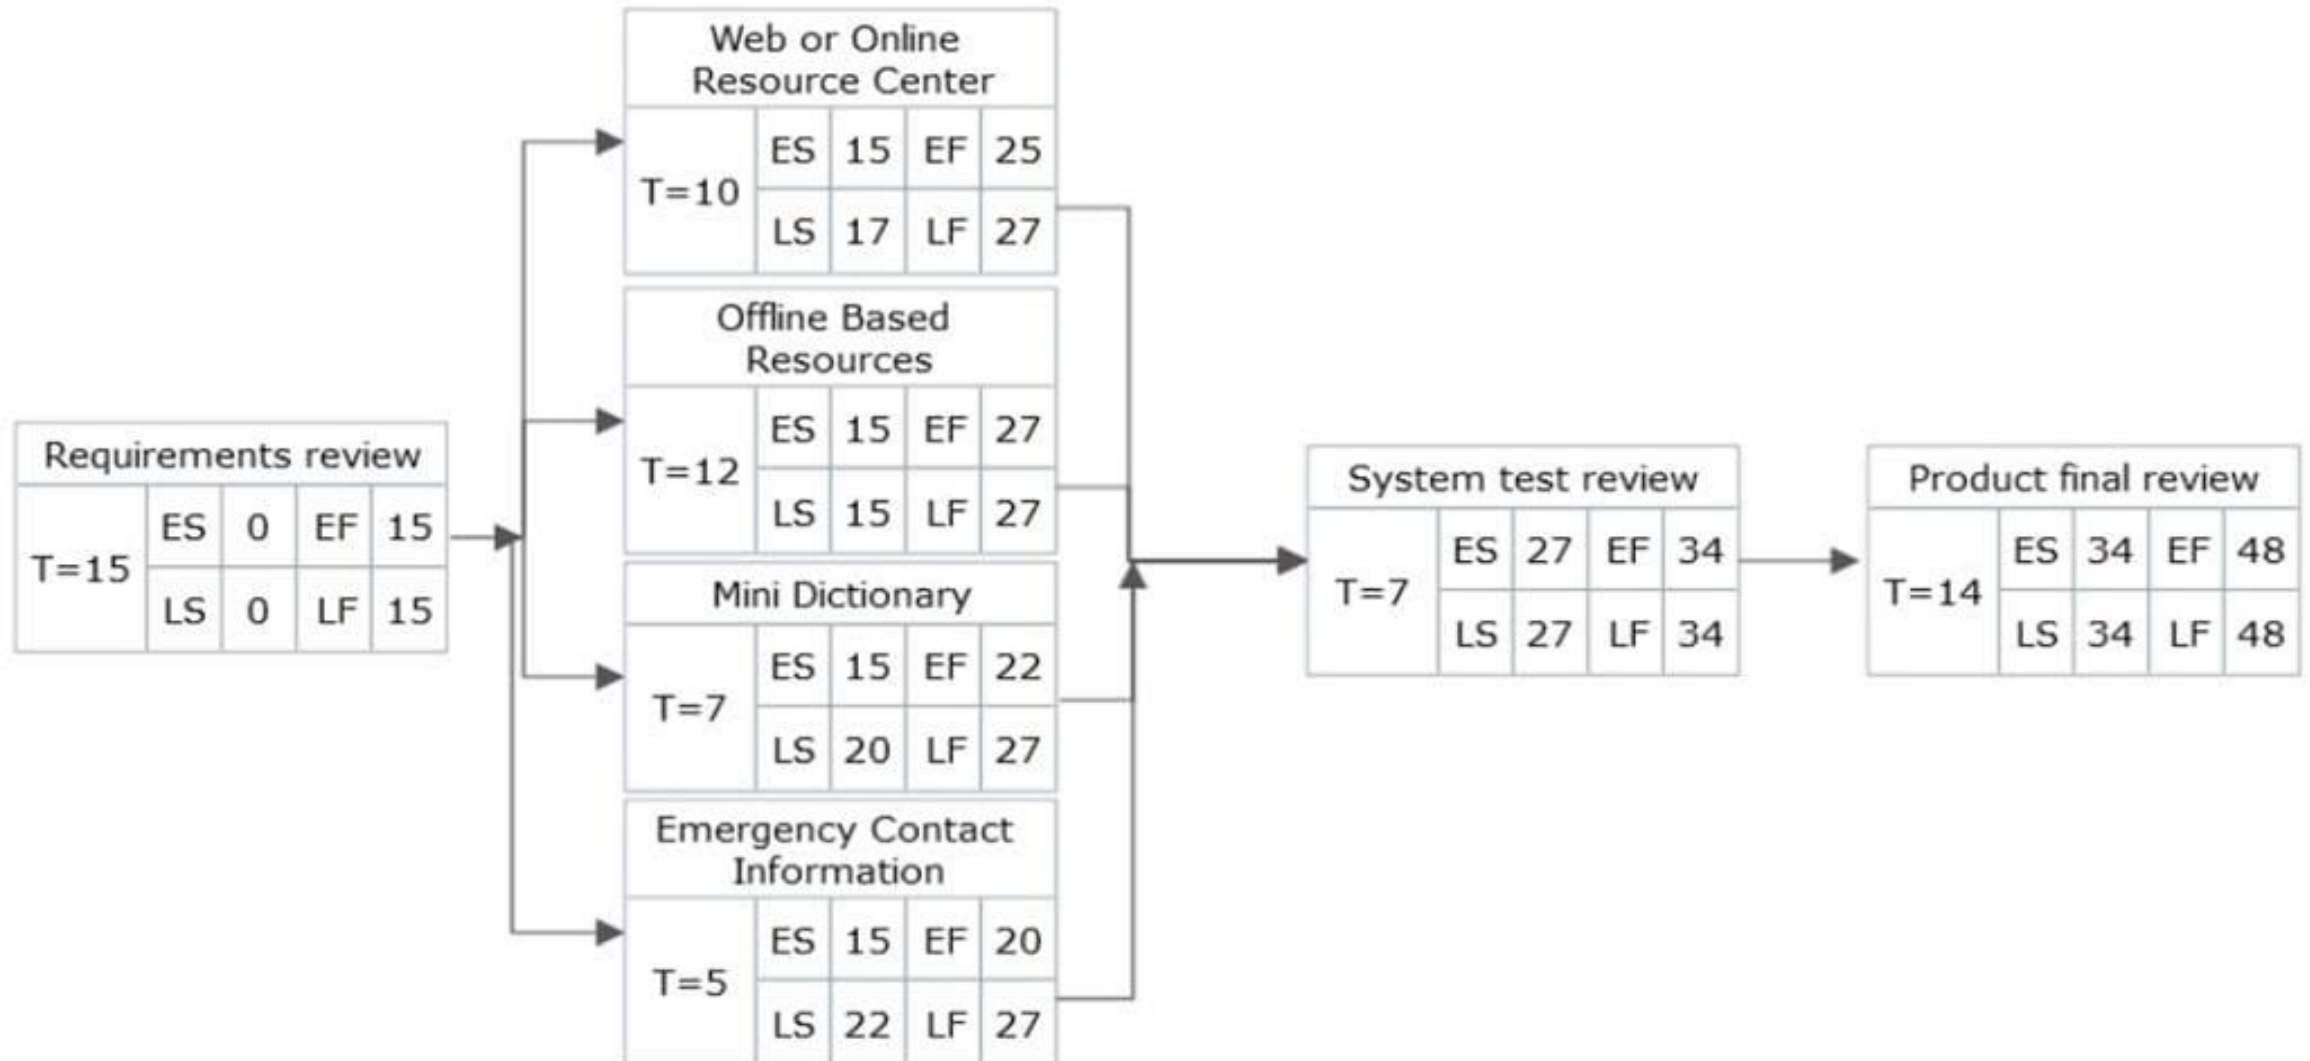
Requirements review

| T=15 | ES | 0 | EF | 15 |
|---|---|---|---|---|
| | LS | 0 | LF | 15 |

Web or Online Resource Center

| T=10 | ES | 15 | EF | 25 |
|---|---|---|---|---|
| | LS | 17 | LF | 27 |

Offline Based Resources

| T=12 | ES | 15 | EF | 27 |
|---|---|---|---|---|
| | LS | 15 | LF | 27 |

Mini Dictionary

| T=7 | ES | 15 | EF | 22 |
|---|---|---|---|---|
| | LS | 20 | LF | 27 |

Emergency Contact Information

| T=5 | ES | 15 | EF | 20 |
|---|---|---|---|---|
| | LS | 22 | LF | 27 |

System test review

| T=7 | ES | 27 | EF | 34 |
|---|---|---|---|---|
| | LS | 27 | LF | 34 |

Product final review

| T=14 | ES | 34 | EF | 48 |
|---|---|---|---|---|
| | LS | 34 | LF | 48 |